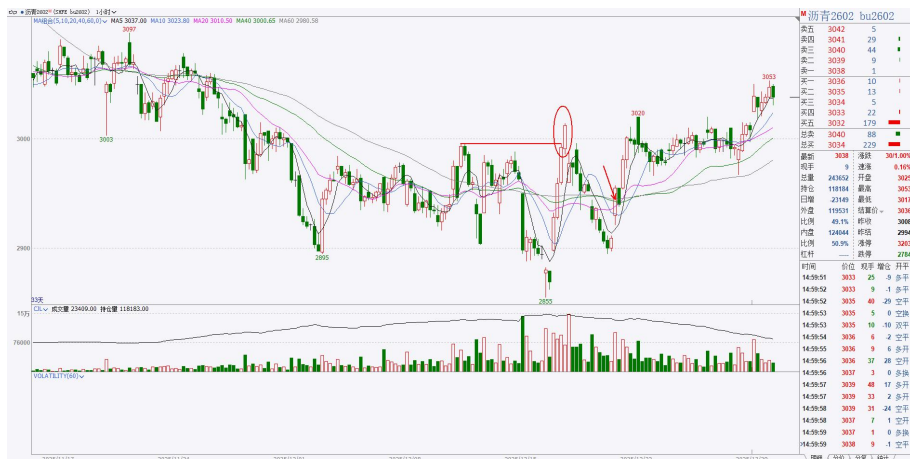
沥青2602 (SHFE bu2602) 1小时
MA组合(5,10,20,40,60,0,0) MA5 3037.00 MA10 3023.80 MA20 3010.50 MA40 3000.65 MA60 2980.58

3097
3003
3000
2895
2900
2855
3020
3053
33天

CIL 成交量 23409.00 持仓量 118183.00
15万
75000
VOLATILITY(60)

M 沥青2602 bu2602

| | | |
|---|---|---|
| 卖五 | 3042 | 5 |
| 卖四 | 3041 | 29 |
| 卖三 | 3040 | 44 |
| 卖二 | 3039 | 9 |
| 卖一 | 3038 | 1 |
| 买一 | 3036 | 10 |
| 买二 | 3035 | 13 |
| 买三 | 3034 | 5 |
| 买四 | 3033 | 22 |
| 买五 | 3032 | 179 |
| 总卖 | 3040 | 88 |
| 总买 | 3034 | 229 |

| | | | |
|---|---|---|---|
| 最新 | 3038 | 涨跌 | 30/1.00% |
| 现手 | 9 | 涨速 | 0.16% |
| 总量 | 243652 | 开盘 | 3025 |
| 持仓 | 118184 | 最高 | 3053 |
| 日增 | -23149 | 最低 | 3017 |
| 外盘 | 119531 | 结算价 | 3036 |
| 比例 | 49.1% | 昨结 | 3008 |
| 内盘 | 124044 | 昨结 | 2994 |
| 比例 | 50.9% | 涨停 | 3203 |
| 杠杆 | — | 跌停 | 2784 |

| 时间 | 价位 | 现手 | 增仓 | 开平 |
|---|---|---|---|---|
| 14:59:51 | 3033 | 25 | -9 | 多平 |
| 14:59:52 | 3033 | 9 | -1 | 多平 |
| 14:59:52 | 3035 | 40 | -25 | 空平 |
| 14:59:53 | 3035 | 5 | 0 | 空换 |
| 14:59:53 | 3035 | 10 | -10 | 双平 |
| 14:59:54 | 3036 | 6 | -2 | 空平 |
| 14:59:55 | 3036 | 9 | 6 | 多开 |
| 14:59:56 | 3036 | 37 | 28 | 空开 |
| 14:59:56 | 3037 | 3 | 0 | 多换 |
| 14:59:56 | 3039 | 48 | 17 | 多开 |
| 14:59:57 | 3039 | 5 | 2 | 多开 |
| 14:59:58 | 3039 | 31 | -24 | 空平 |
| 14:59:58 | 3037 | 7 | 1 | 空开 |
| 14:59:58 | 3037 | 1 | 0 | 多换 |
| 14:59:59 | 3038 | 9 | -1 | 多平 |